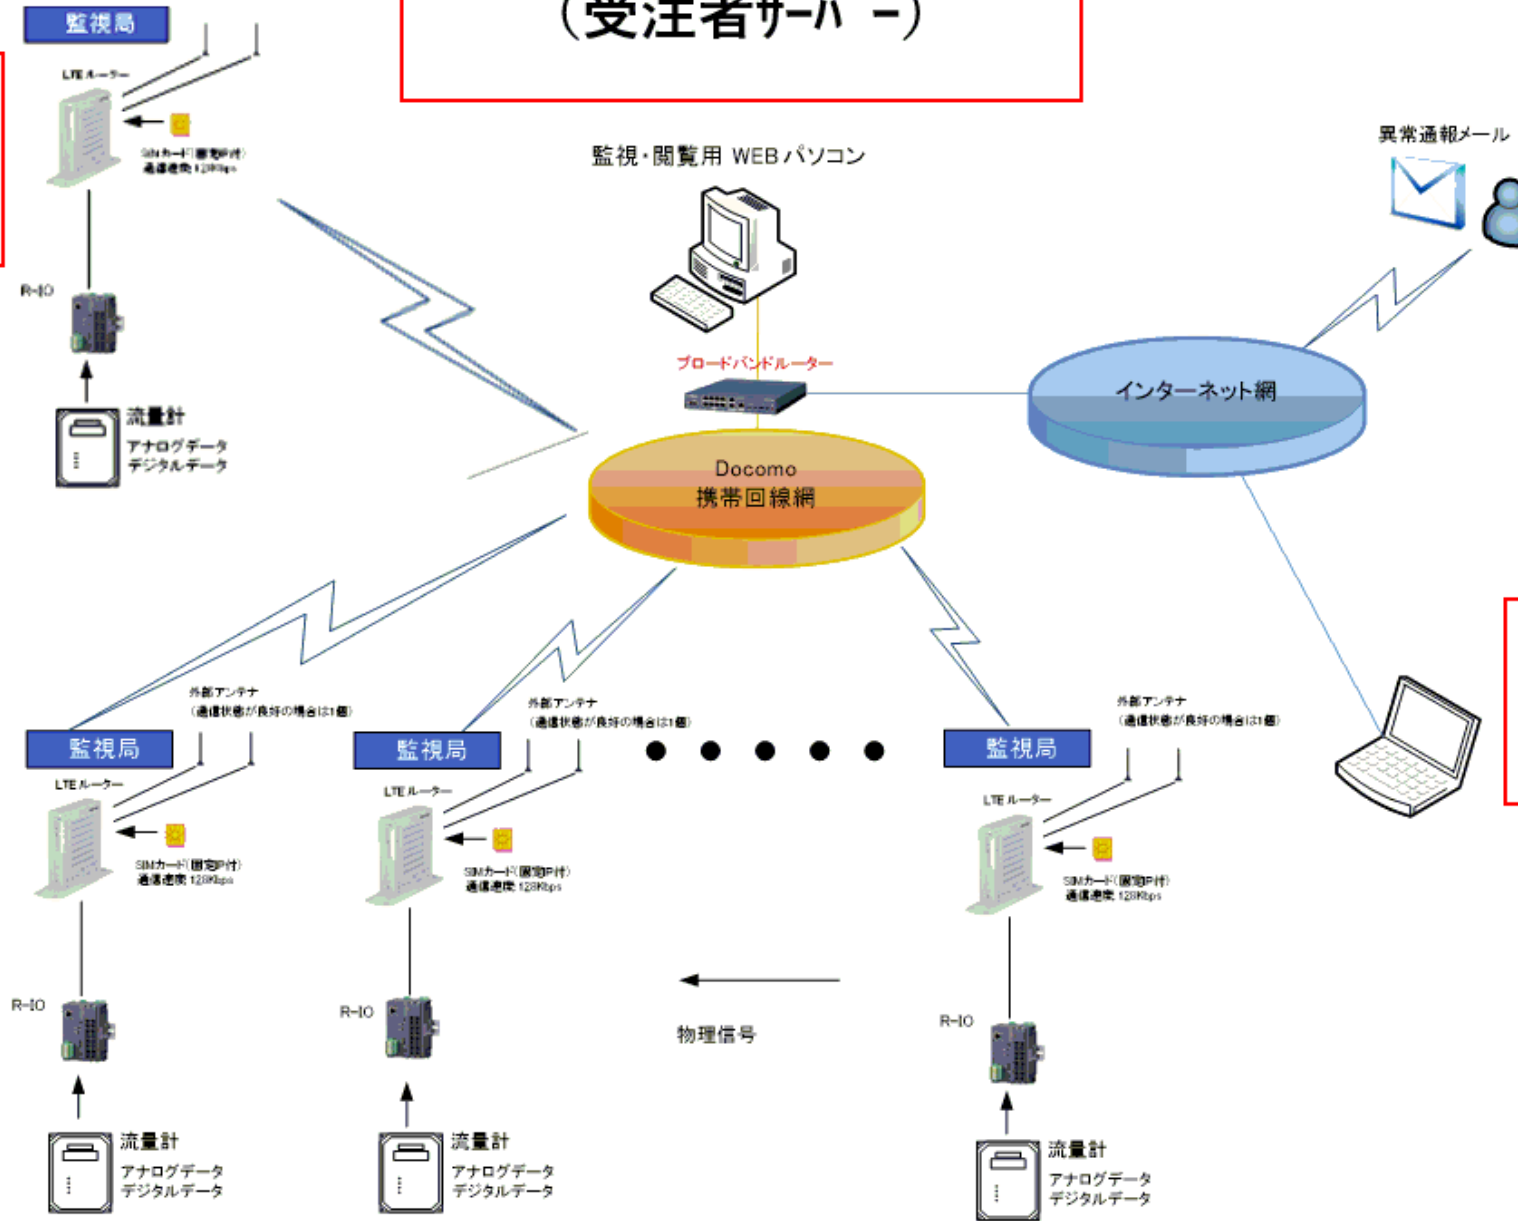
（受注者サーバー）

監視局
LTE ルーター
SIMカード（固定IP付）
通信速度 128Kbps
R-IO
流量計
アナログデータ
デジタルデータ

監視・閲覧用 WEBパソコン
ブロードバンドルーター
Docomo
携帯回線網
インターネット網
異常通報メール

外部アンテナ
（通信状態が良好の場合は1個）
監視局
LTE ルーター
SIMカード（固定IP付）
通信速度 128Kbps
R-IO
流量計
アナログデータ
デジタルデータ

外部アンテナ
（通信状態が良好の場合は1個）
監視局
LTE ルーター
SIMカード（固定IP付）
通信速度 128Kbps
R-IO
流量計
アナログデータ
デジタルデータ

物理信号

外部アンテナ
（通信状態が良好の場合は1個）
監視局
LTE ルーター
SIMカード（固定IP付）
通信速度 128Kbps
R-IO
流量計
アナログデータ
デジタルデータ